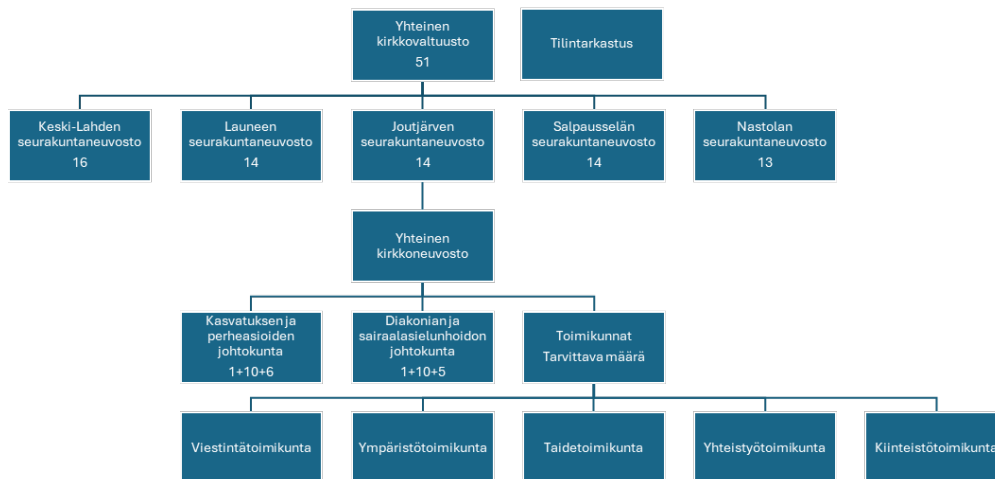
Yhteinen kirkkovaltuusto
51

Tilintarkastus

Keski-Lahden seurakuntaneuvosto
16

Launeen seurakuntaneuvosto
14

Joutjärven seurakuntaneuvosto
14

Salpausselän seurakuntaneuvosto
14

Nastolan seurakuntaneuvosto
13

Yhteinen kirkkoneuvosto

Kasvatuksen ja perheasioiden johtokunta
1+10+6

Diakonian ja sairaalasielunhoidon johtokunta
1+10+5

Toimikunnat
Tarvittava määrä

Viestintätoimikunta

Ympäristötoimikunta

Taidetoimikunta

Yhteistyötoimikunta

Kiinteistötoimikunta